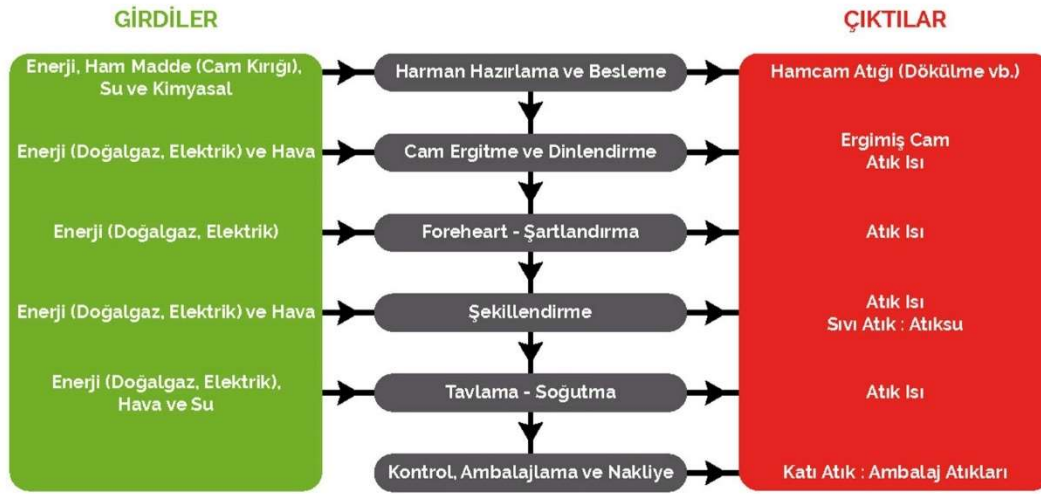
GİRDİLER

ÇIKTILAR

Enerji, Ham Madde (Cam Kırığı), Su ve Kimyasal

Harman Hazırlama ve Besleme

Hamcam Atığı (Dökülme vb.)

Enerji (Doğalgaz, Elektrik) ve Hava

Cam Ergitme ve Dinlendirme

Ergimiş Cam
Atık Isı

Enerji (Doğalgaz, Elektrik)

Foreheart - Şartlandırma

Atık Isı

Enerji (Doğalgaz, Elektrik) ve Hava

Şekillendirme

Atık Isı
Sıvı Atık : Atıksu

Enerji (Doğalgaz, Elektrik), Hava ve Su

Tavlama - Soğutma

Atık Isı

Kontrol, Ambalajlama ve Nakliye

Katı Atık : Ambalaj Atıkları